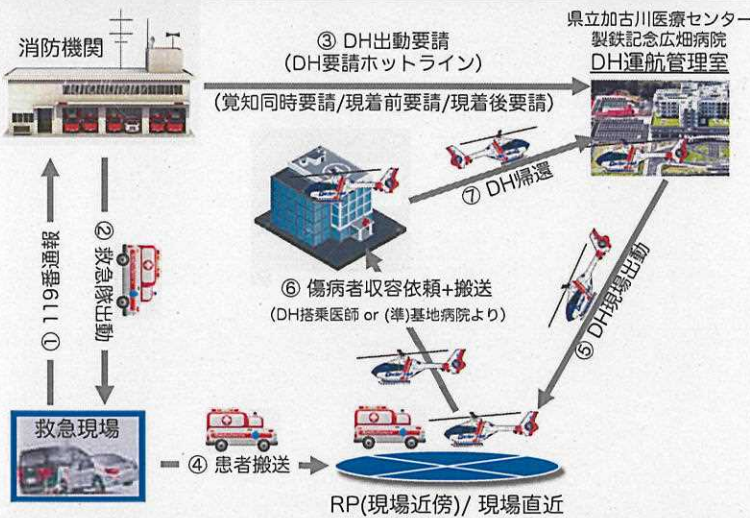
消防機関

③ DH出動要請
(DH要請ホットライン)

(覚知同時要請/現着前要請/現着後要請)

県立加古川医療センター
製鉄記念広畑病院
DH運航管理室

⑦ DH帰還

① 119番通報

② 救急隊出動

⑥ 傷病者収容依頼+搬送
(DH搭乗医師 or (準)基地病院より)

⑤ DH現場出動

救急現場

④ 患者搬送

RP(現場近傍)/ 現場直近